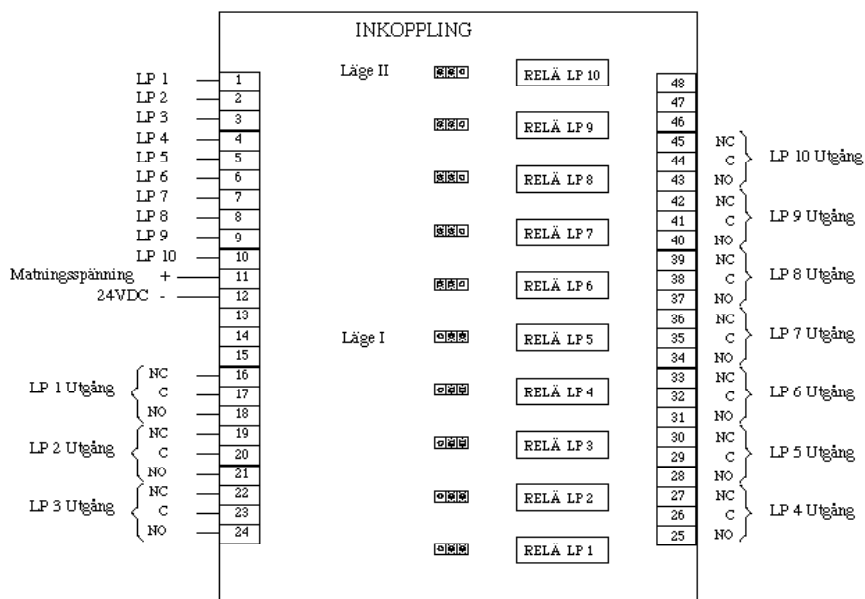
INKOPPLING

LP 1 1
LP 2 2
LP 3 3
LP 4 4
LP 5 5
LP 6 6
LP 7 7
LP 8 8
LP 9 9
LP 10 10
Matningsspänning + 11
24VDC - 12
13
14
15
LP 1 Utgång NC 16
C 17
NO 18
LP 2 Utgång NC 19
C 20
NO 21
LP 3 Utgång NC 22
C 23
NO 24

Läge II
RELÄ LP 10
RELÄ LP 9
RELÄ LP 8
RELÄ LP 7
RELÄ LP 6
Läge I
RELÄ LP 5
RELÄ LP 4
RELÄ LP 3
RELÄ LP 2
RELÄ LP 1

48
47
46
45 NC
44 C LP 10 Utgång
43 NO
42 NC
41 C LP 9 Utgång
40 NO
39 NC
38 C LP 8 Utgång
37 NO
36 NC
35 C LP 7 Utgång
34 NO
33 NC
32 C LP 6 Utgång
31 NO
30 NC
29 C LP 5 Utgång
28 NO
27 NC
26 C LP 4 Utgång
25 NO